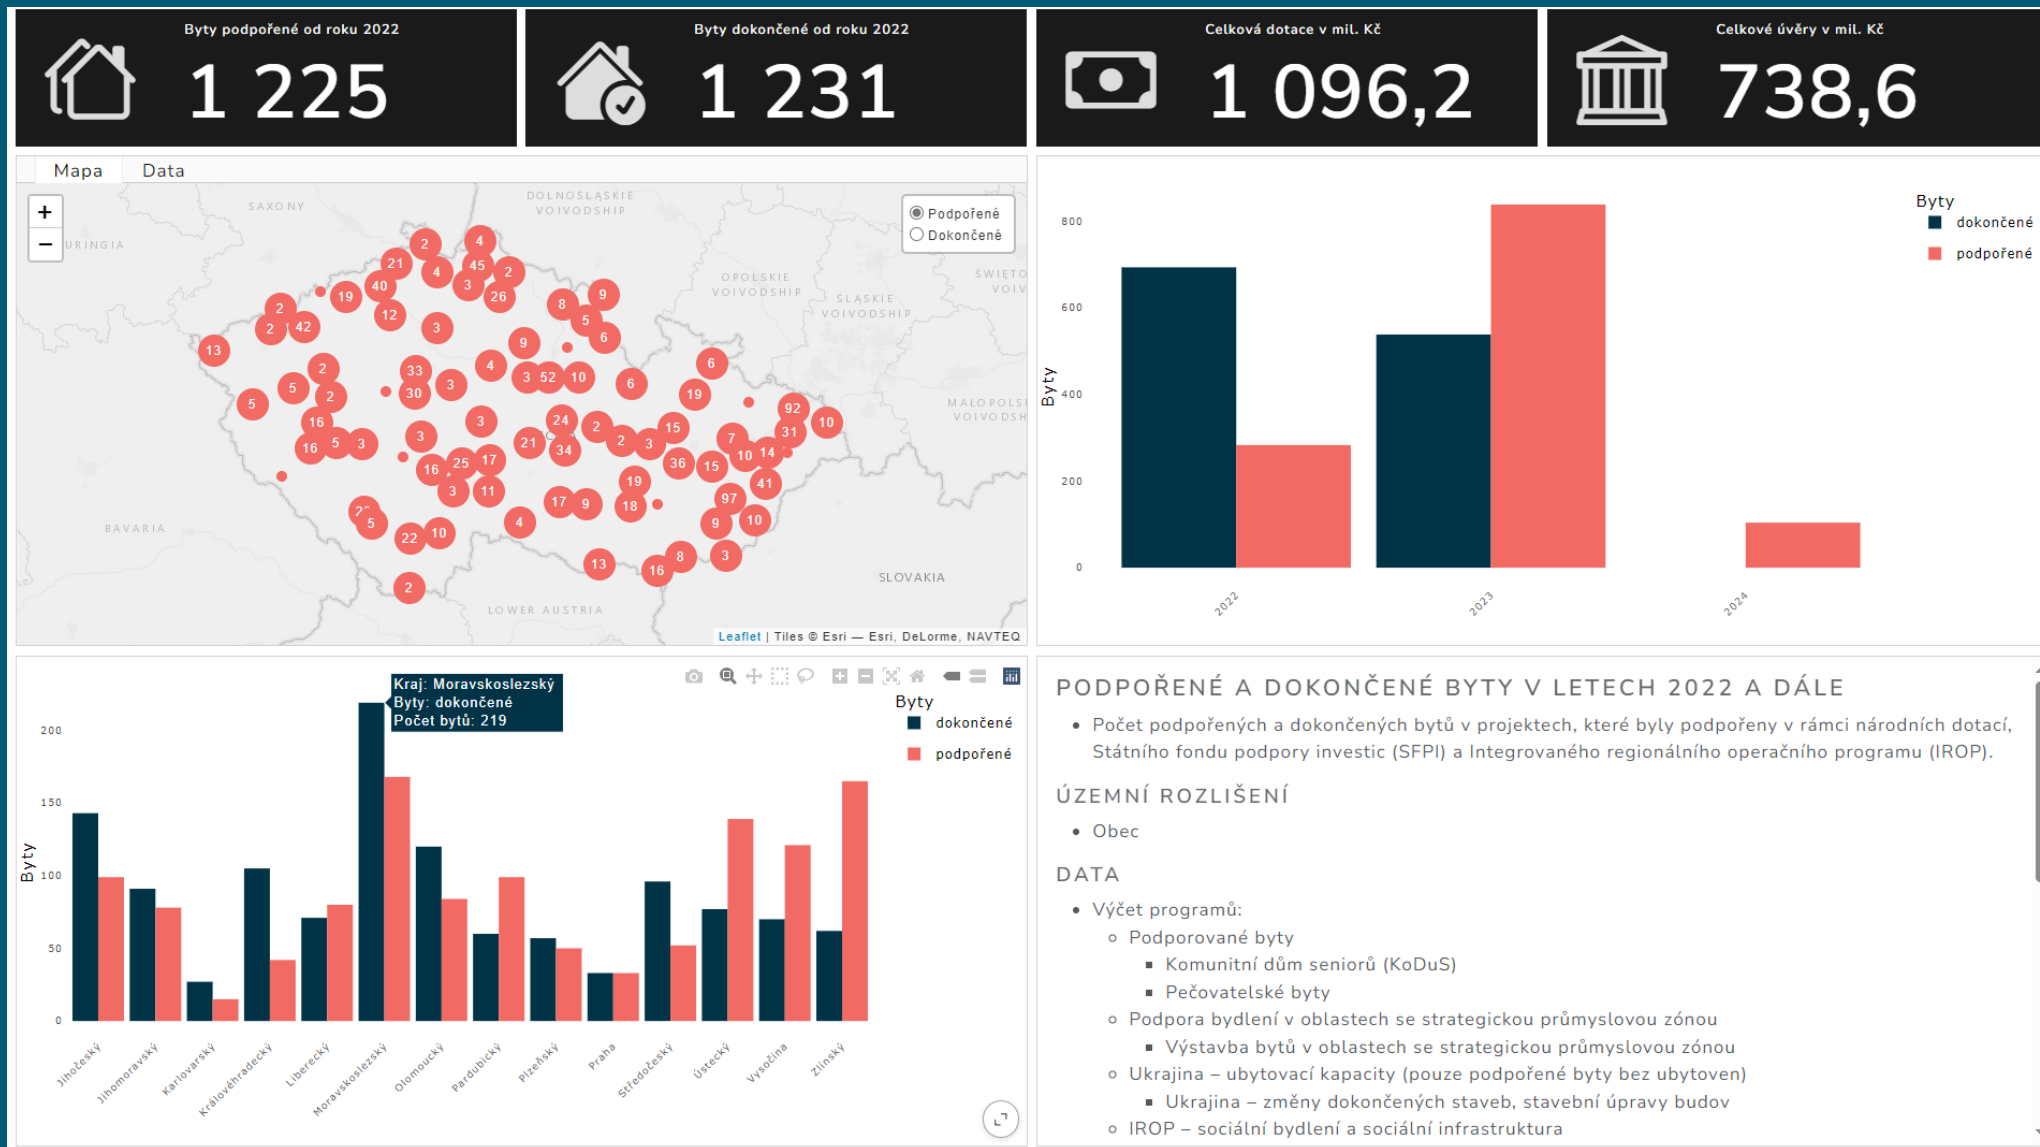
Byty podpořené od roku 2022
1 225

Byty dokončené od roku 2022
1 231

Celková dotace v mil. Kč
1 096,2

Celkové úvěry v mil. Kč
738,6

Mapa Data

+
−

Podpořené
Dokončené

SAXONY
URINGIA
DOLNOŚLĄSKIE VOIVODSHIP
OPOLSKIE VOIVODSHIP
ŚLĄSKIE VOIVODSHIP
ŚWIĘTO VOIV
MAŁOPOLS VOIVODSH
BAVARIA
LOWER AUSTRIA
SLOVAKIA

2 4 21 4 45 2 3 26 19 40 2 2 42 12 3 8 9 5 6 13 9 2 33 4 3 52 10 6 5 2 30 3 6 19 5 16 3 24 92 31 10 16 5 3 3 21 2 2 3 15 7 34 10 14 16 25 17 36 15 41 3 11 19 97 17 9 18 10 2 5 4 9 22 10 13 8 16 3 2

Leaflet | Tiles © Esri — Esri, DeLorme, NAVTEQ

Byty
dokončené
podpořené

800
600
400
200
0
Byty
2022
2023
2024

Kraj: Moravskoslezský
Byty: dokončené
Počet bytů: 219

Byty
dokončené
podpořené

200
150
100
50
0
Byty

Jihočeský
Jihomoravský
Karlovarský
Královéhradecký
Liberecký
Moravskoslezský
Olomoucký
Pardubický
Plzeňský
Praha
Středočeský
Ústecký
Vysočina
Zlínský

PODPOŘENÉ A DOKONČENÉ BYTY V LETECH 2022 A DÁLE

• Počet podpořených a dokončených bytů v projektech, které byly podpořeny v rámci národních dotací, Státního fondu podpory investic (SFPI) a Integrovaného regionálního operačního programu (IROP).

ÚZEMNÍ ROZLIŠENÍ

• Obec

DATA

• Výčet programů:
  ◦ Podporované byty
    ▪ Komunitní dům seniorů (KoDuS)
    ▪ Pečovatelské byty
  ◦ Podpora bydlení v oblastech se strategickou průmyslovou zónou
    ▪ Výstavba bytů v oblastech se strategickou průmyslovou zónou
  ◦ Ukrajina – ubytovací kapacity (pouze podpořené byty bez ubytoven)
    ▪ Ukrajina – změny dokončených staveb, stavební úpravy budov
  ◦ IROP – sociální bydlení a sociální infrastruktura